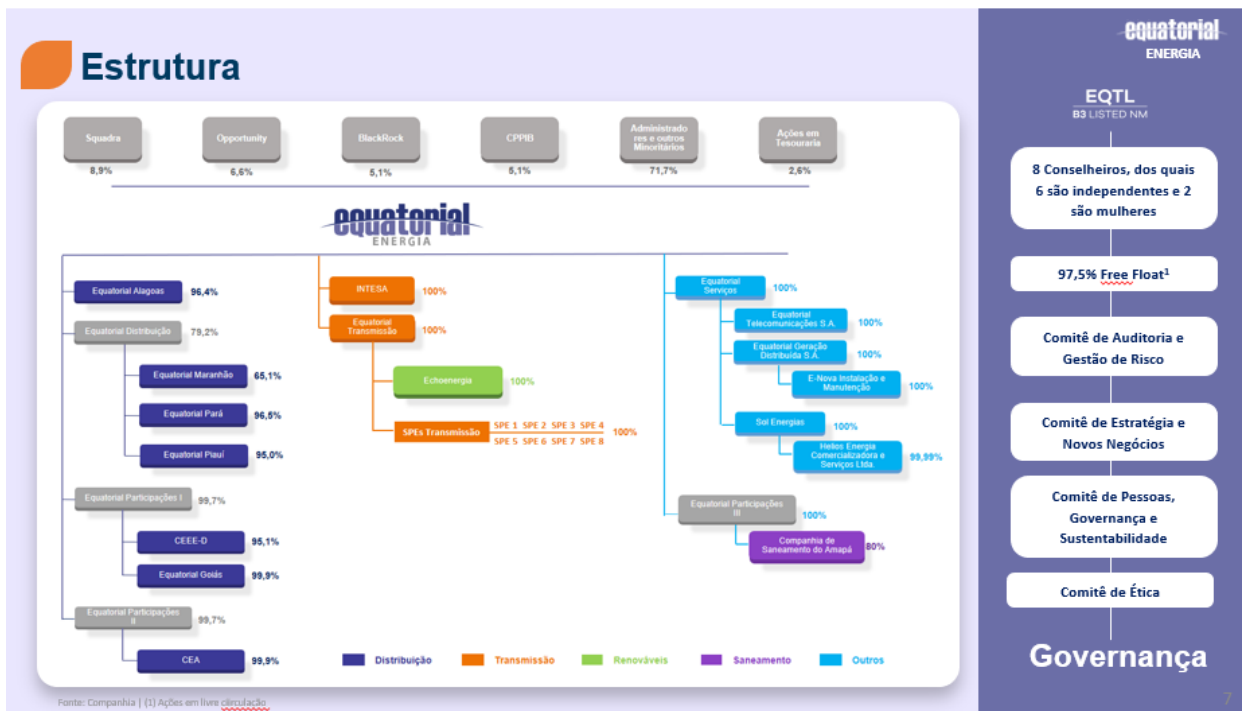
Estrutura

Squadra
8,9%

Opportunity
6,6%

BlackRock
5,1%

CPPIB
5,1%

Administradores e outros Minoritários
71,7%

Ações em Tesouraria
2,6%

equatorial ENERGIA

Equatorial Alagoas 96,4%

Equatorial Distribuição 79,2%

Equatorial Maranhão 65,1%

Equatorial Pará 96,5%

Equatorial Piauí 95,0%

Equatorial Participações I 99,7%

CEEE-D 95,1%

Equatorial Goiás 99,9%

Equatorial Participações II 99,7%

CEA 99,9%

INTESA 100%

Equatorial Transmissão 100%

Echoenergia 100%

SPEs Transmissão SPE 1 SPE 2 SPE 3 SPE 4 SPE 5 SPE 6 SPE 7 SPE 8 100%

Equatorial Serviços 100%

Equatorial Telecomunicações S.A. 100%

Equatorial Geração Distribuída S.A. 100%

E-Nova Instalação e Manutenção 100%

Sol Energias 100%

Helios Energia Comercializadora e Serviços Ltda. 99,99%

Equatorial Participações III 100%

Companhia de Saneamento do Amapá 80%

Distribuição Transmissão Renováveis Saneamento Outros

Fonte: Companhia | (1) Ações em livre circulação

equatorial ENERGIA

EQTL
B3 LISTED NM

8 Conselheiros, dos quais 6 são independentes e 2 são mulheres

97,5% Free Float$^1$

Comitê de Auditoria e Gestão de Risco

Comitê de Estratégia e Novos Negócios

Comitê de Pessoas, Governança e Sustentabilidade

Comitê de Ética

Governança

7